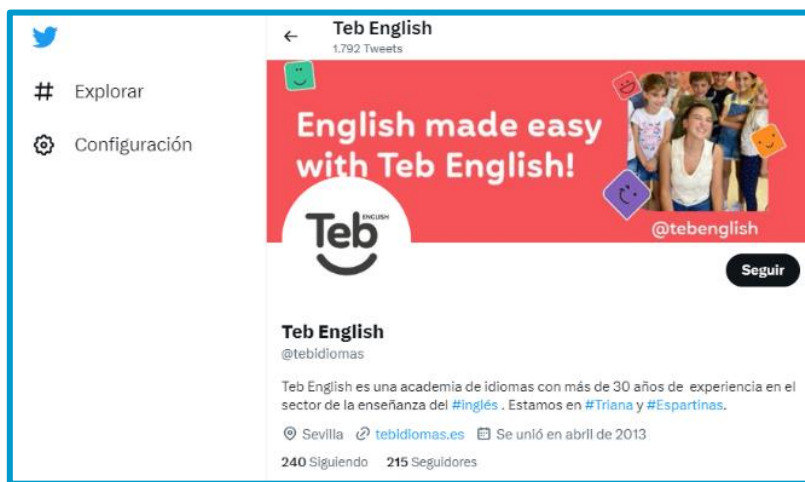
Explorar

Configuración

Teb English
1.792 Tweets

English made easy with Teb English!

@tebenglish

Teb ENGLISH

Seguir

Teb English
@tebidiomas

Teb English es una academia de idiomas con más de 30 años de experiencia en el sector de la enseñanza del #inglés . Estamos en #Triana y #Espartinas.

Sevilla tebidiomas.es Se unió en abril de 2013

240 Siguiendo 215 Seguidores